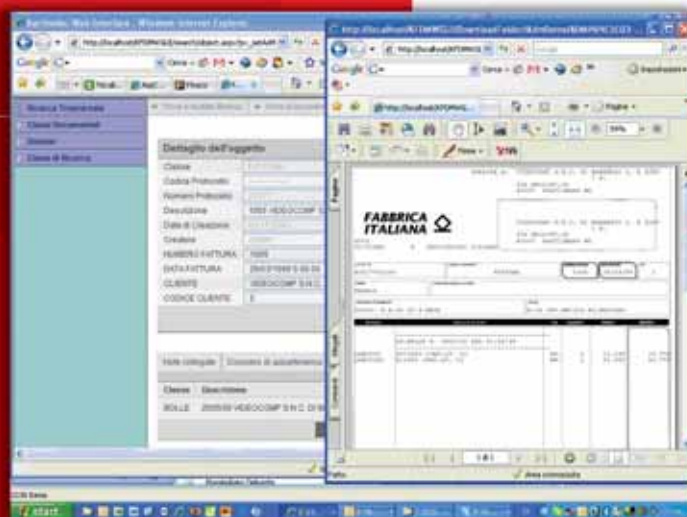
Archivio Web Interface - Windows Internet Explorer

http://localhost/ATOMIG/

Google

Ricerca Trasversale
Classi Documentali
Dossier
Classi di Ricerca

Dettaglio dell'oggetto

Classe
Codice Protocollo
Numero Protocollo
Descrizione: 0003 VIDEOCOMP S
Data di Creazione
Creatore
NUMERO FATTURA: 1005
DATA FATTURA: 29/07/1998 0.00.00
CLIENTE: VIDEOCOMP S.N.C.
CODICE CLIENTE: 3

Note collegate
Dossier di appartenenza

Classe | Descrizione
BOLLE | 2005/00 VIDEOCOMP S.N.C. DI

http://localhost/ATOMIG/

Google

Pagina

Firma

FABBRICA ITALIANA

1 di 1

Area sconosciuta

Fatto

Start